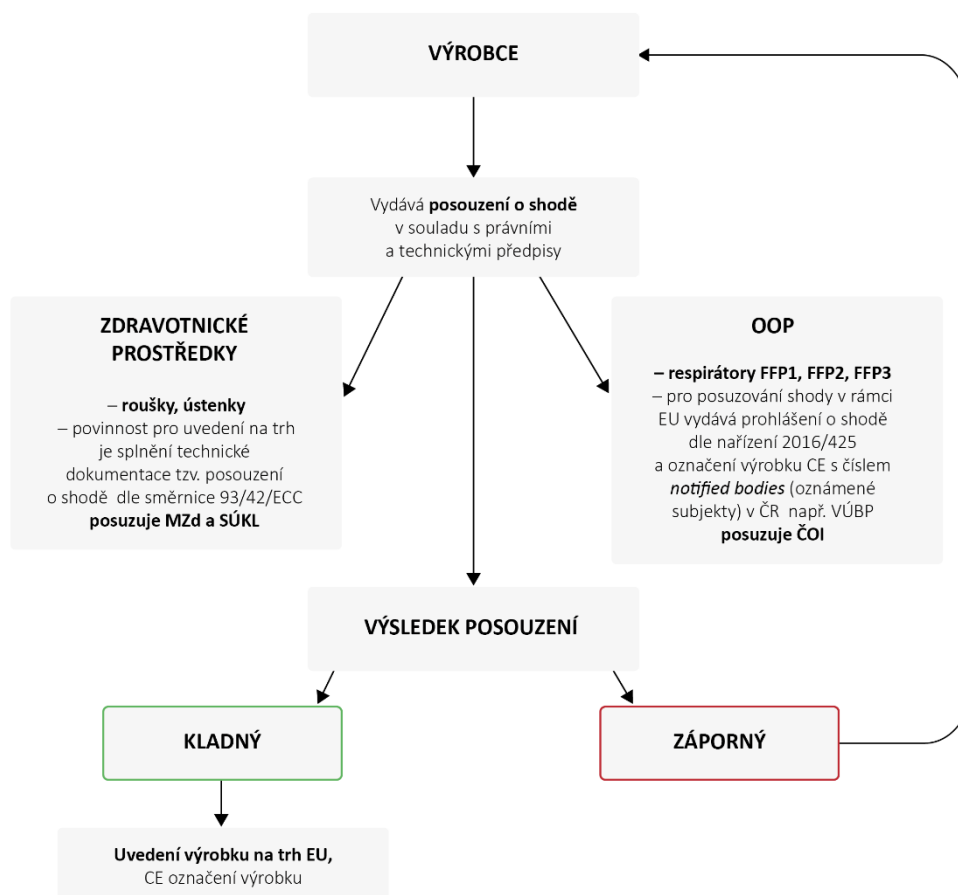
VÝROBCE

Vydává **posouzení o shodě** v souladu s právními a technickými předpisy

ZDRAVOTNICKÉ PROSTŘEDKY

– **roušky, ústenky** – povinnost pro uvedení na trh je splnění technické dokumentace tzv. posouzení o shodě dle směrnice 93/42/ECC **posuzuje MZd a SÚKL**

OOP

**– respirátory FFP1, FFP2, FFP3** – pro posuzování shody v rámci EU vydává prohlášení o shodě dle nařízení 2016/425 a označení výrobku CE s číslem ***notified bodies*** (oznámené subjekty) v ČR např. VÚBP **posuzuje ČOI**

VÝSLEDEK POSOUZENÍ

KLADNÝ

ZÁPORNÝ

**Uvedení výrobku na trh EU,** CE označení výrobku